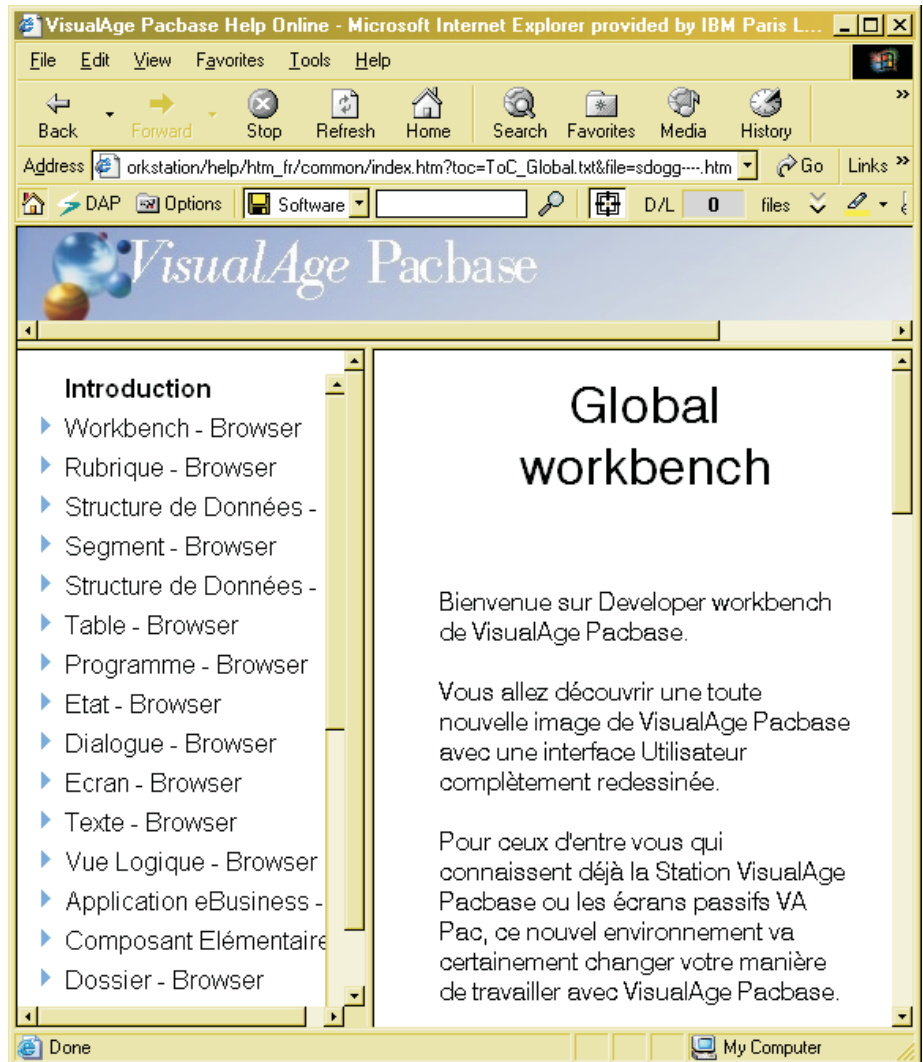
VisualAge Pacbase Help Online - Microsoft Internet Explorer provided by IBM Paris L...

File Edit View Favorites Tools Help

Back Forward Stop Refresh Home Search Favorites Media History

Address orkstation/help/htm_fr/common/index.htm?toc=ToC_Global.txt&file=sdogg----.htm Go Links

DAP Options Software D/L 0 files

VisualAge Pacbase

Introduction
Workbench - Browser
Rubrique - Browser
Structure de Données -
Segment - Browser
Structure de Données -
Table - Browser
Programme - Browser
Etat - Browser
Dialogue - Browser
Ecran - Browser
Texte - Browser
Vue Logique - Browser
Application eBusiness -
Composant Elémentaire
Dossier - Browser

Global workbench

Bienvenue sur Developer workbench de VisualAge Pacbase.

Vous allez découvrir une toute nouvelle image de VisualAge Pacbase avec une interface Utilisateur complètement redessinée.

Pour ceux d'entre vous qui connaissent déjà la Station VisualAge Pacbase ou les écrans passifs VA Pac, ce nouvel environnement va certainement changer votre manière de travailler avec VisualAge Pacbase.

Done

My Computer